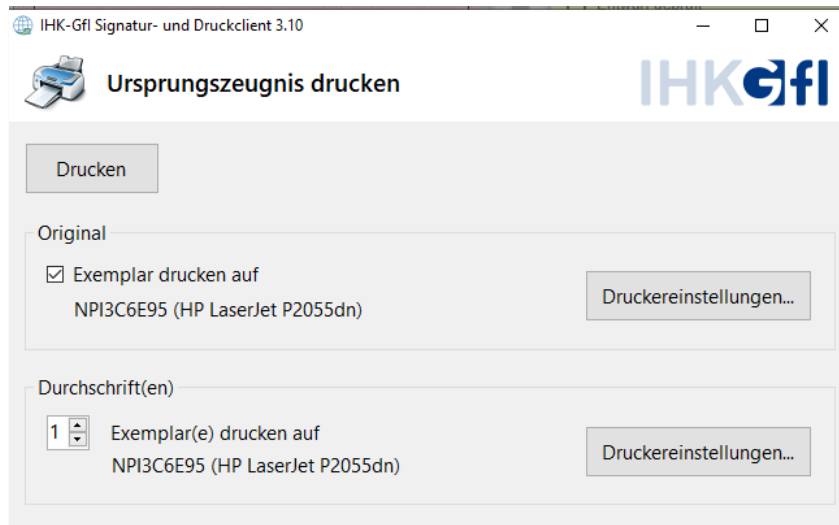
IHK-Gfl Signatur- und Druckclient 3.10

Ursprungszeugnis drucken

IHKGfI

Drucken

Original

☑ Exemplar drucken auf

NPI3C6E95 (HP LaserJet P2055dn)

Druckereinstellungen...

Durchschrift(en)

1 Exemplar(e) drucken auf

NPI3C6E95 (HP LaserJet P2055dn)

Druckereinstellungen...